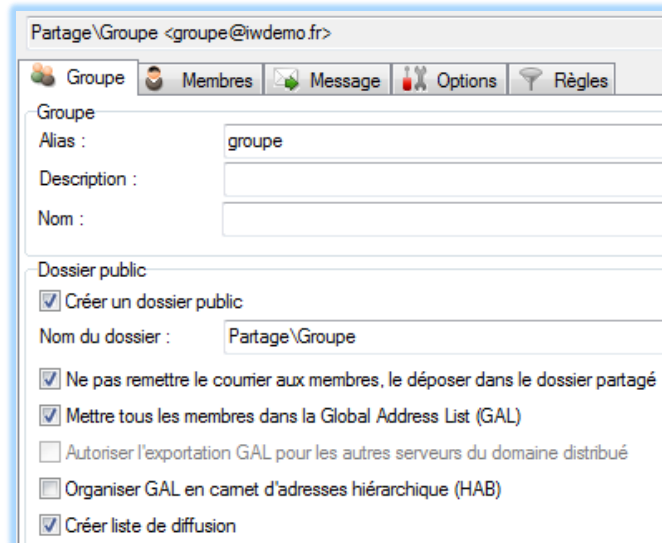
Partage\Groupe <groupe@iwdemo.fr>

Groupe | Membres | Message | Options | Règles

Groupe

Alias : groupe

Description :

Nom :

Dossier public

Créer un dossier public

Nom du dossier : Partage\Groupe

Ne pas remettre le courrier aux membres, le déposer dans le dossier partagé

Mettre tous les membres dans la Global Address List (GAL)

Autoriser l'exportation GAL pour les autres serveurs du domaine distribué

Organiser GAL en carnet d'adresses hiérarchique (HAB)

Créer liste de diffusion